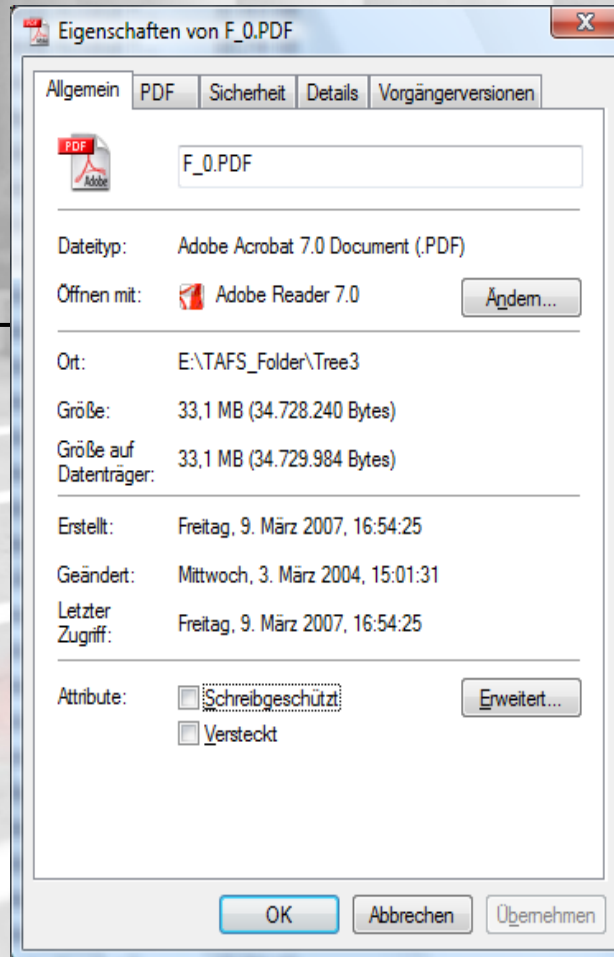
Eigenschaften von F_0.PDF

X

Allgemein | PDF | Sicherheit | Details | Vorgängerversionen

PDF

Adobe

F_0.PDF

Dateityp: Adobe Acrobat 7.0 Document (.PDF)

Öffnen mit: Adobe Reader 7.0

Ändern...

Ort: E:\TAFS_Folder\Tree3

Größe: 33,1 MB (34.728.240 Bytes)

Größe auf Datenträger: 33,1 MB (34.729.984 Bytes)

Erstellt: Freitag, 9. März 2007, 16:54:25

Geändert: Mittwoch, 3. März 2004, 15:01:31

Letzter Zugriff: Freitag, 9. März 2007, 16:54:25

Attribute: Schreibgeschützt

Versteckt

Erweitert...

OK

Abbrechen

Übernehmen